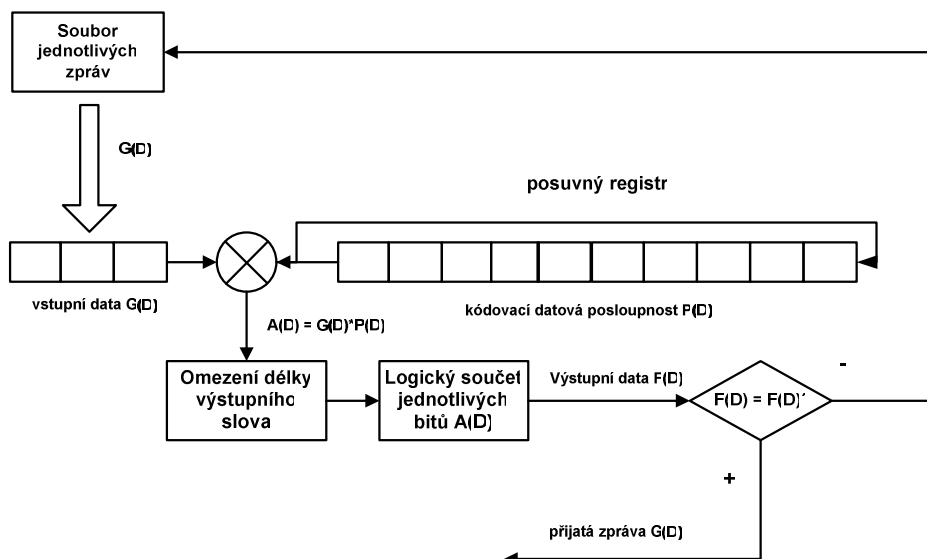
Soubor jednotlivých zpráv

G(D)

posuvný registr

vstupní data G(D)

kódovací datová posloupnost P(D)

A(D) = G(D)*P(D)

Omezení délky výstupního slova

Logický součet jednotlivých bitů A(D)

Výstupní data F(D)

F(D) = F(D)´

-

+

přijatá zpráva G(D)